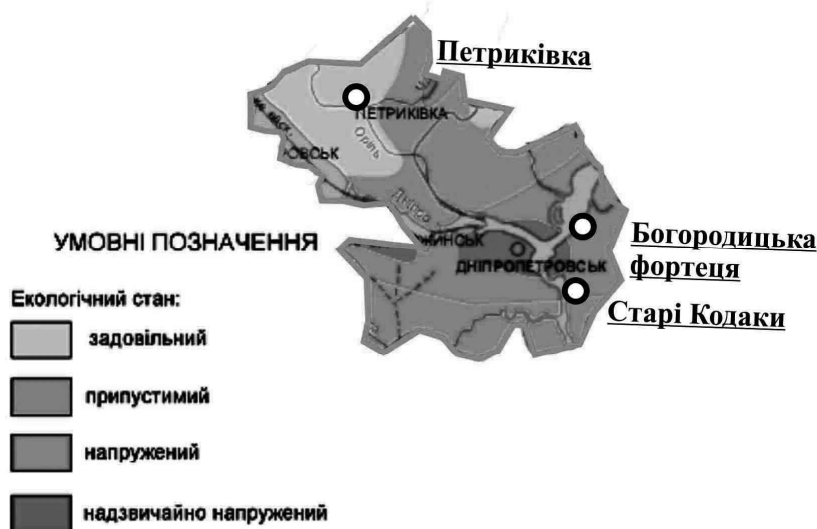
Петриківка

ПЕТРИКІВКА

Оріль

ОВСЬК

Дніпро

УМОВНІ ПОЗНАЧЕННЯ

ЖИНСЬК

ДНІПРОПЕТРОВСЬК

Богородицька фортеця

Старі Кодаки

Екологічний стан:

задовільний

припустимий

напружений

надзвичайно напружений